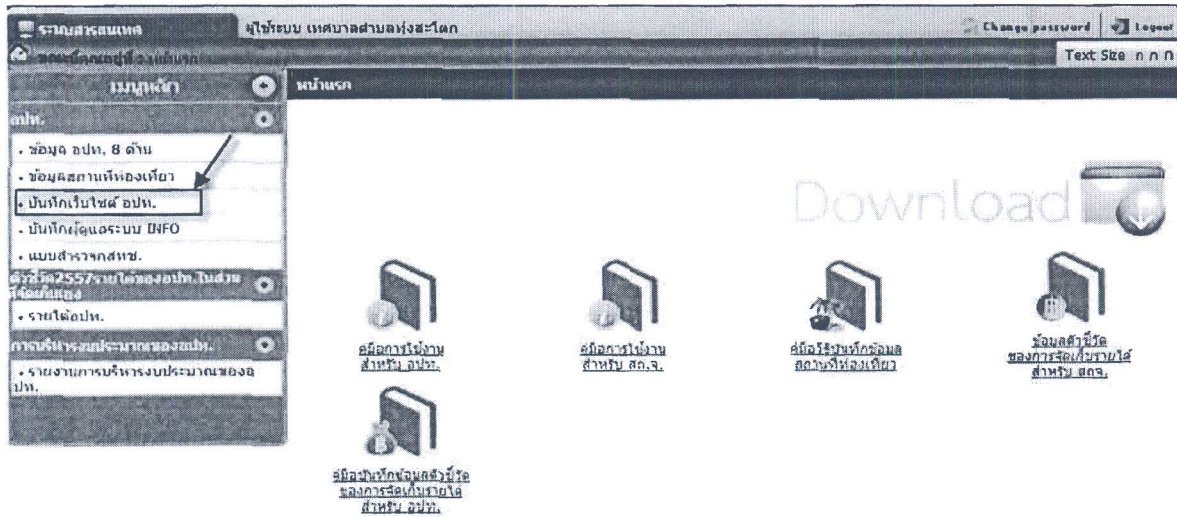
ระบบสารสนเทศ | ผู้ใช้ระบบ เทศบาลตำบลทุ่งสะโตก | Change password | Logout

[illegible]

Text Size n n n

เมนูหลัก

หน้าแรก

อปท.

• ข้อมูล อปท. 8 ด้าน
• ข้อมูลสถานที่ท่องเที่ยว
• บันทึกเว็บไซต์ อปท.
• บันทึกผู้ดูแลระบบ INFO
• แบบสำรวจกสทช.

ตัวชี้วัด2557รายได้ของอปท.ในส่วนที่จัดเก็บเอง

• รายได้อปท.

การบริหารงบประมาณของอปท.

• รายงานการบริหารงบประมาณของอปท.

Download

คู่มือการใช้งานสำหรับ อปท.

คู่มือการใช้งานสำหรับ สถ.จ.

คู่มือวิธีบันทึกข้อมูลสถานที่ท่องเที่ยว

ข้อมูลตัวชี้วัดของการจัดเก็บรายได้สำหรับ สถจ.

คู่มือบันทึกข้อมูลตัวชี้วัดของการจัดเก็บรายได้สำหรับ อปท.